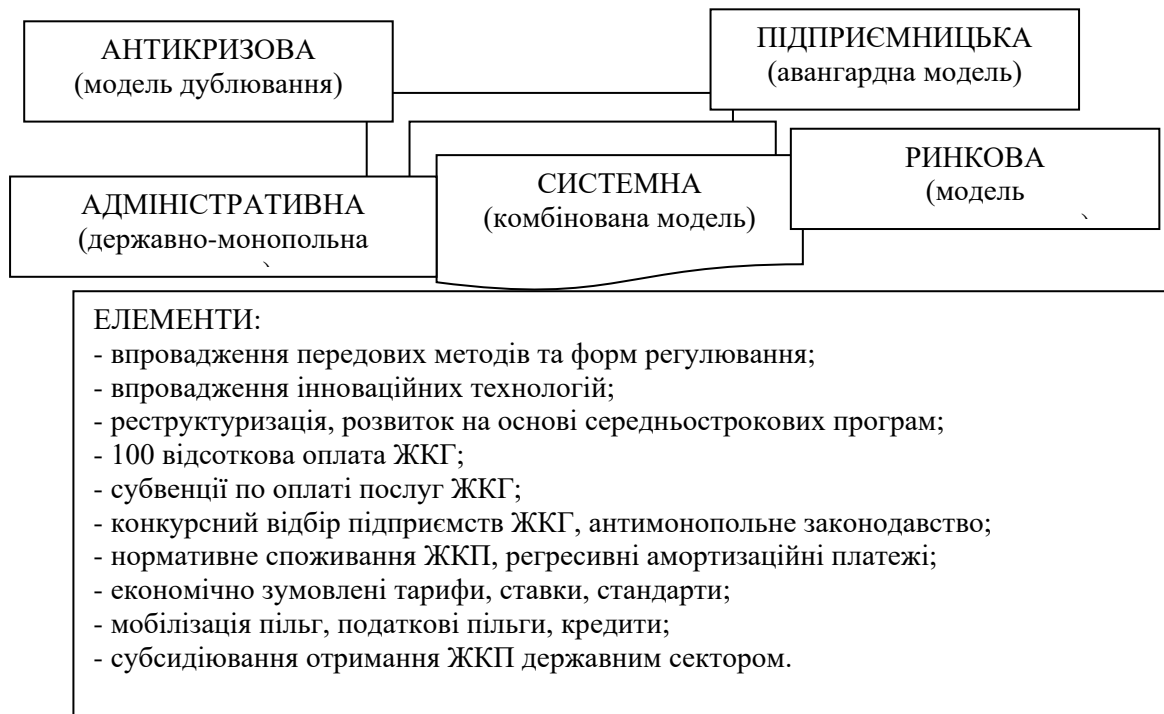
АНТИКРИЗОВА
(модель дублювання)

ПІДПРИЄМНИЦЬКА
(авангардна модель)

АДМІНІСТРАТИВНА
(державно-монопольна
`

СИСТЕМНА
(комбінована модель)

РИНКОВА
(модель
`

ЕЛЕМЕНТИ:
- впровадження передових методів та форм регулювання;
- впровадження інноваційних технологій;
- реструктуризація, розвиток на основі середньострокових програм;
- 100 відсоткова оплата ЖКГ;
- субвенції по оплаті послуг ЖКГ;
- конкурсний відбір підприємств ЖКГ, антимонопольне законодавство;
- нормативне споживання ЖКП, регресивні амортизаційні платежі;
- економічно зумовлені тарифи, ставки, стандарти;
- мобілізація пільг, податкові пільги, кредити;
- субсидіювання отримання ЖКП державним сектором.